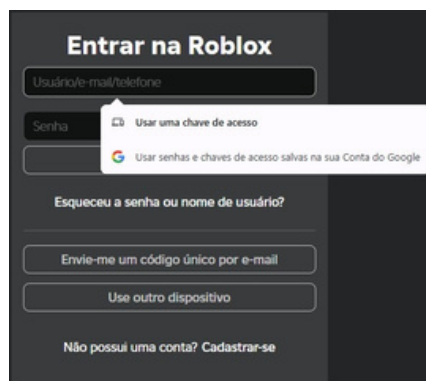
Entrar na Roblox

Usuário/e-mail/telefone

Senha

Usar uma chave de acesso

G Usar senhas e chaves de acesso salvas na sua Conta do Google

Esqueceu a senha ou nome de usuário?

Envie-me um código único por e-mail

Use outro dispositivo

Não possui uma conta? Cadastrar-se